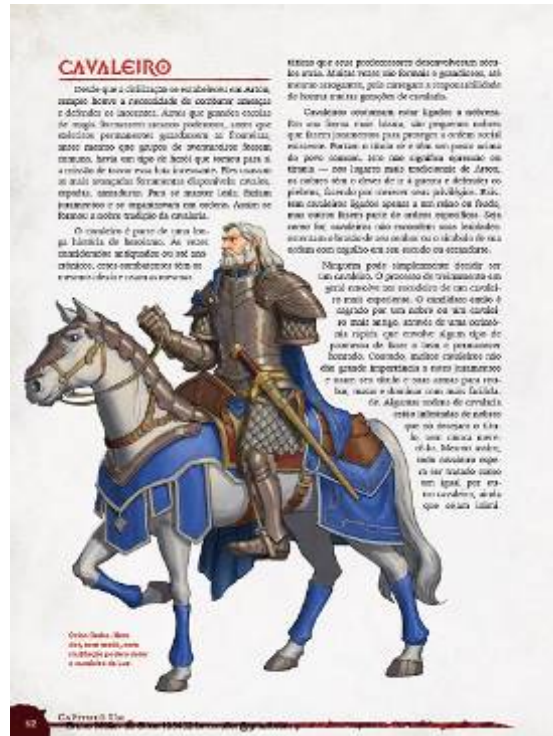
CAVALEIRO

Desde que a civilização se estabeleceu em Arton, sempre houve a necessidade de combater ameaças e defender os inocentes. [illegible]

O cavaleiro é parte de uma longa história de heroísmo. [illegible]

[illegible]

Cavaleiros costumam estar ligados à nobreza. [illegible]

Ninguém pode simplesmente decidir ser um cavaleiro. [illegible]

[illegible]

62 Capítulo Um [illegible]